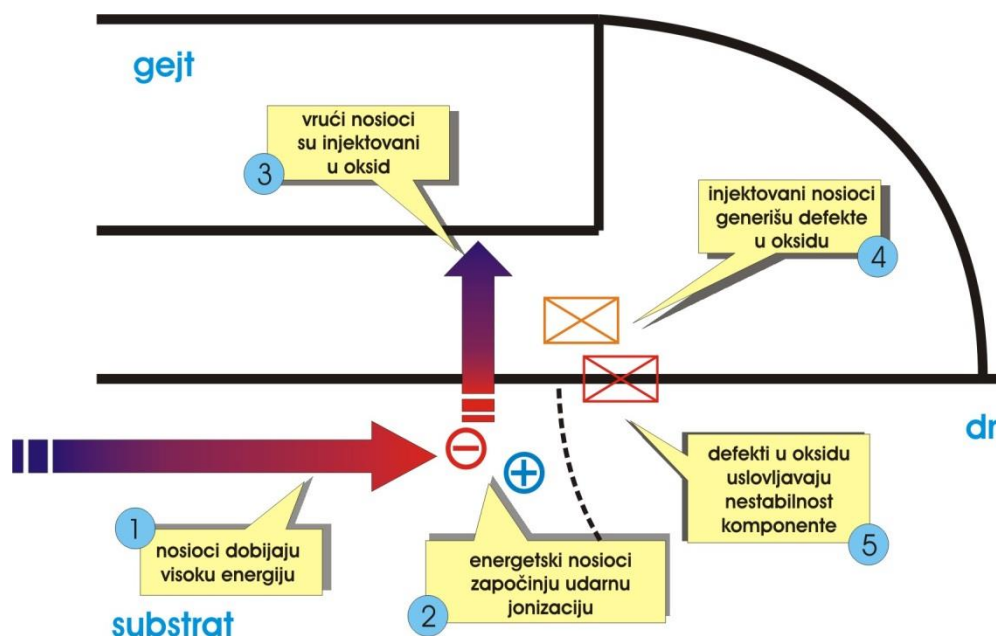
gejt

3 vrući nosioci su injektovani u oksid

injektovani nosioci generišu defekte u oksidu 4

dr

1 nosioci dobijaju visoku energiju

energetski nosioci započinju udarnu jonizaciju 2

defekti u oksidu uslovljavaju nestabilnost komponente 5

substrat